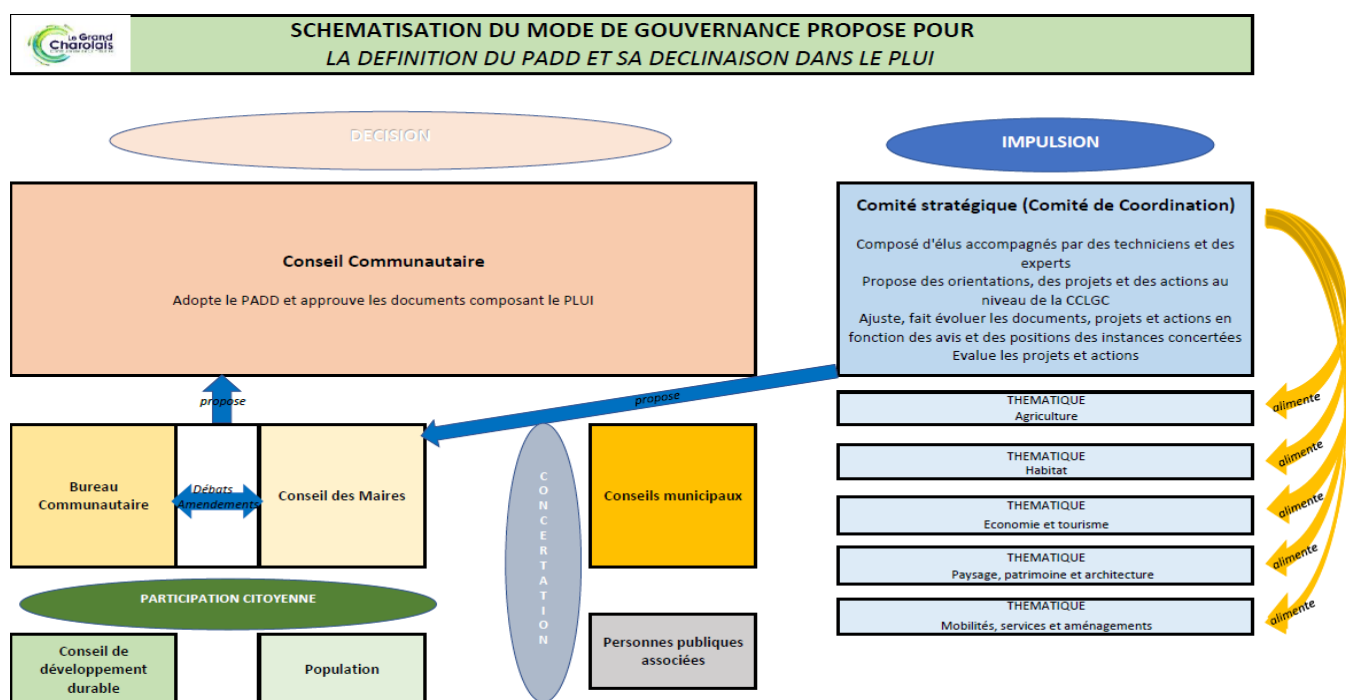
Le Grand Charolais

SCHEMATISATION DU MODE DE GOUVERNANCE PROPOSE POUR
LA DEFINITION DU PADD ET SA DECLINAISON DANS LE PLUI

DECISION

IMPULSION

Conseil Communautaire

Adopte le PADD et approuve les documents composant le PLUI

Comité stratégique (Comité de Coordination)

Composé d'élus accompagnés par des techniciens et des experts
Propose des orientations, des projets et des actions au niveau de la CCLGC
Ajuste, fait évoluer les documents, projets et actions en fonction des avis et des positions des instances concertées
Evalue les projets et actions

propose

propose

THEMATIQUE
Agriculture

THEMATIQUE
Habitat

THEMATIQUE
Economie et tourisme

THEMATIQUE
Paysage, patrimoine et architecture

THEMATIQUE
Mobilités, services et aménagements

alimente

alimente

alimente

alimente

alimente

Bureau Communautaire

Débats
Amendements

Conseil des Maires

CONCERTATION

Conseils municipaux

PARTICIPATION CITOYENNE

Conseil de développement durable

Population

Personnes publiques associées